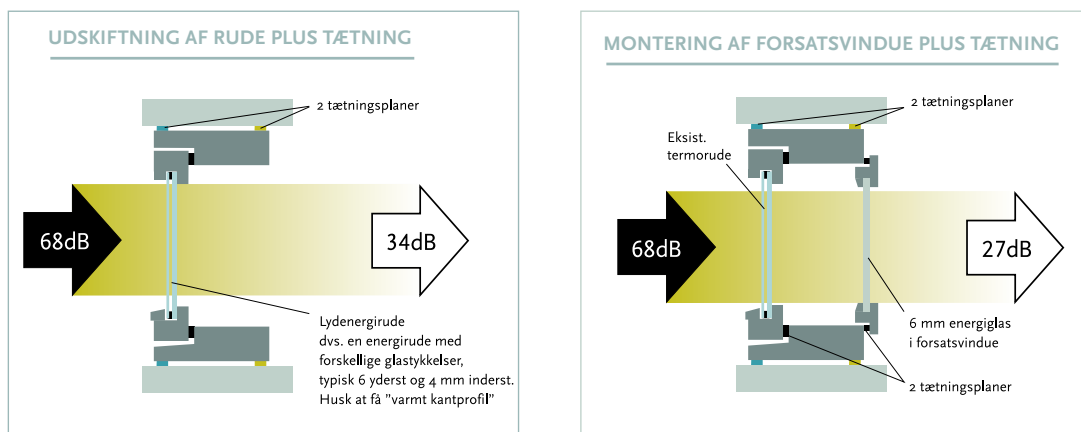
UDSKIFTNING AF RUDE PLUS TÆTNING

2 tætningsplaner

68dB

34dB

Lydenergirude
dvs. en energirude med
forskellige glastykkelser,
typisk 6 yderst og 4 mm inderst.
Husk at få "varmt kantprofil"

MONTERING AF FORSATSVINDUE PLUS TÆTNING

2 tætningsplaner

Eksist.
termorude

68dB

27dB

6 mm energiglas
i forsatsvindue

2 tætningsplaner